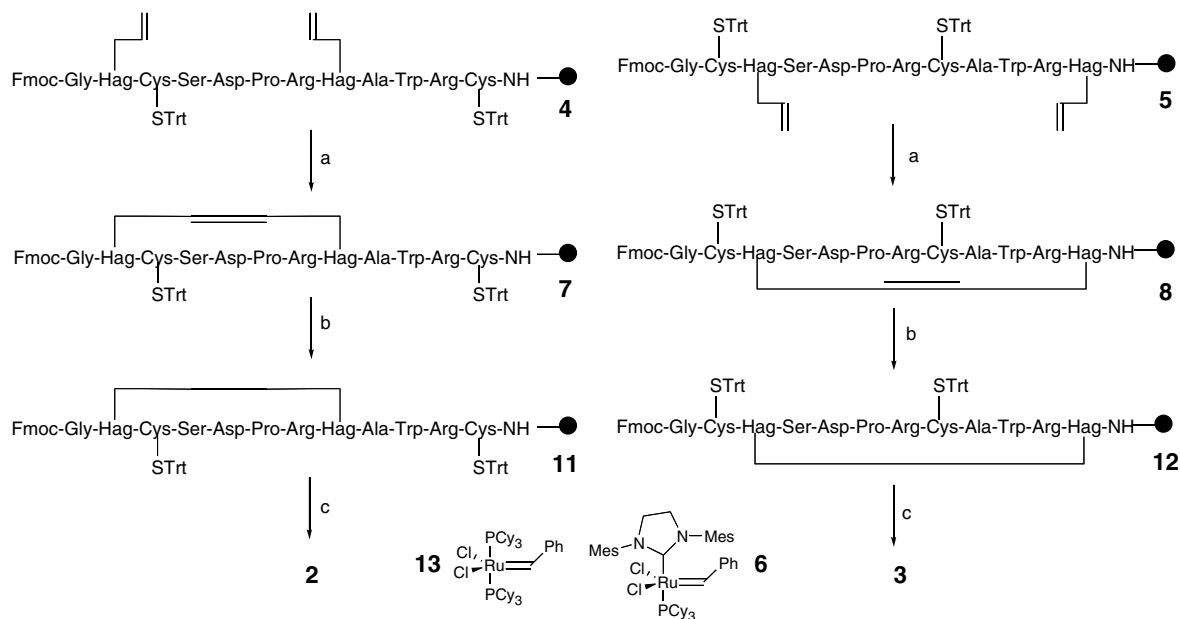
Fmoc-Gly-Hag-Cys-Ser-Asp-Pro-Arg-Hag-Ala-Trp-Arg-Cys-NH
STrt STrt
4

a

Fmoc-Gly-Hag-Cys-Ser-Asp-Pro-Arg-Hag-Ala-Trp-Arg-Cys-NH
STrt STrt
7

b

Fmoc-Gly-Hag-Cys-Ser-Asp-Pro-Arg-Hag-Ala-Trp-Arg-Cys-NH
STrt STrt
11

c

2

STrt STrt
Fmoc-Gly-Cys-Hag-Ser-Asp-Pro-Arg-Cys-Ala-Trp-Arg-Hag-NH
5

a

STrt STrt
Fmoc-Gly-Cys-Hag-Ser-Asp-Pro-Arg-Cys-Ala-Trp-Arg-Hag-NH
8

b

STrt STrt
Fmoc-Gly-Cys-Hag-Ser-Asp-Pro-Arg-Cys-Ala-Trp-Arg-Hag-NH
12

c

3

13
Cl PCy$_3$ Ph Cl Ru PCy$_3$

Mes N N Mes
Cl Ru Ph Cl PCy$_3$
6